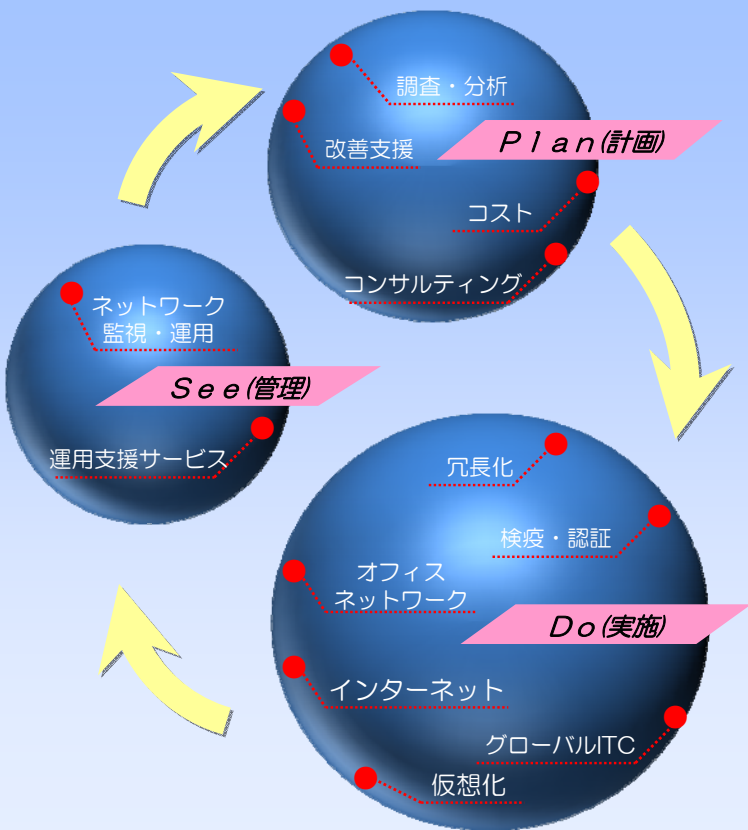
調査・分析

改善支援

Ｐｌａｎ(計画)

コスト

コンサルティング

ネットワーク
監視・運用

Ｓｅｅ(管理)

運用支援サービス

冗長化

検疫・認証

オフィス
ネットワーク

Ｄｏ(実施)

インターネット

グローバルITC

仮想化